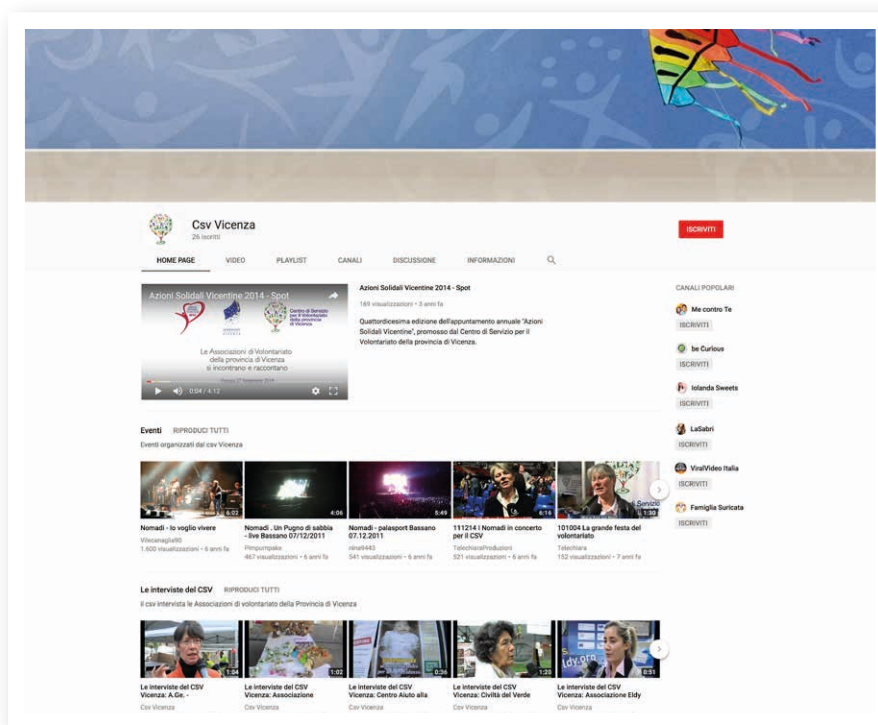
Csv Vicenza
26 iscritti

ISCRIVITI

HOME PAGE VIDEO PLAYLIST CANALI DISCUSSIONE INFORMAZIONI

Azioni Solidali Vicentine 2014 - Spot

Le Associazioni di Volontariato della provincia di Vicenza si incontrano e raccontano

0:04 / 4:12

Azioni Solidali Vicentine 2014 - Spot
169 visualizzazioni • 3 anni fa

Quattordicesima edizione dell'appuntamento annuale "Azioni Solidali Vicentine", promosso dal Centro di Servizio per il Volontariato della provincia di Vicenza.

CANALI POPOLARI
Me contro Te
ISCRIVITI
be Curious
ISCRIVITI
Iolanda Sweets
ISCRIVITI
LaSabri
ISCRIVITI
ViralVideo Italia
ISCRIVITI
Famiglia Suricata
ISCRIVITI

Eventi RIPRODUCI TUTTI
Eventi organizzati dal csv Vicenza

6:03
Nomadi - Io voglio vivere
Vitocanaglia90
1.600 visualizzazioni • 6 anni fa

4:06
Nomadi . Un Pugno di sabbia - live Bassano 07/12/2011
Pimpumpako
467 visualizzazioni • 6 anni fa

5:49
Nomadi - palasport Bassano 07.12.2011
rilna4443
541 visualizzazioni • 6 anni fa

8:16
111214 I Nomadi in concerto per il CSV
TelechiaraProduzioni
521 visualizzazioni • 6 anni fa

1:30
101004 La grande festa del volontariato
Telechiara
152 visualizzazioni • 7 anni fa

Le interviste del CSV RIPRODUCI TUTTI
Il csv intervista le Associazioni di volontariato della Provincia di Vicenza

1:04
Le interviste del CSV Vicenza: A.Ge. -
Csv Vicenza

1:02
Le interviste del CSV Vicenza: Associazione
Csv Vicenza

0:36
Le interviste del CSV Vicenza: Centro Aiuto alla
Csv Vicenza

1:20
Le interviste del CSV Vicenza: Civiltà del Verde
Csv Vicenza

0:51
Le interviste del CSV Vicenza: Associazione Eldy
Csv Vicenza